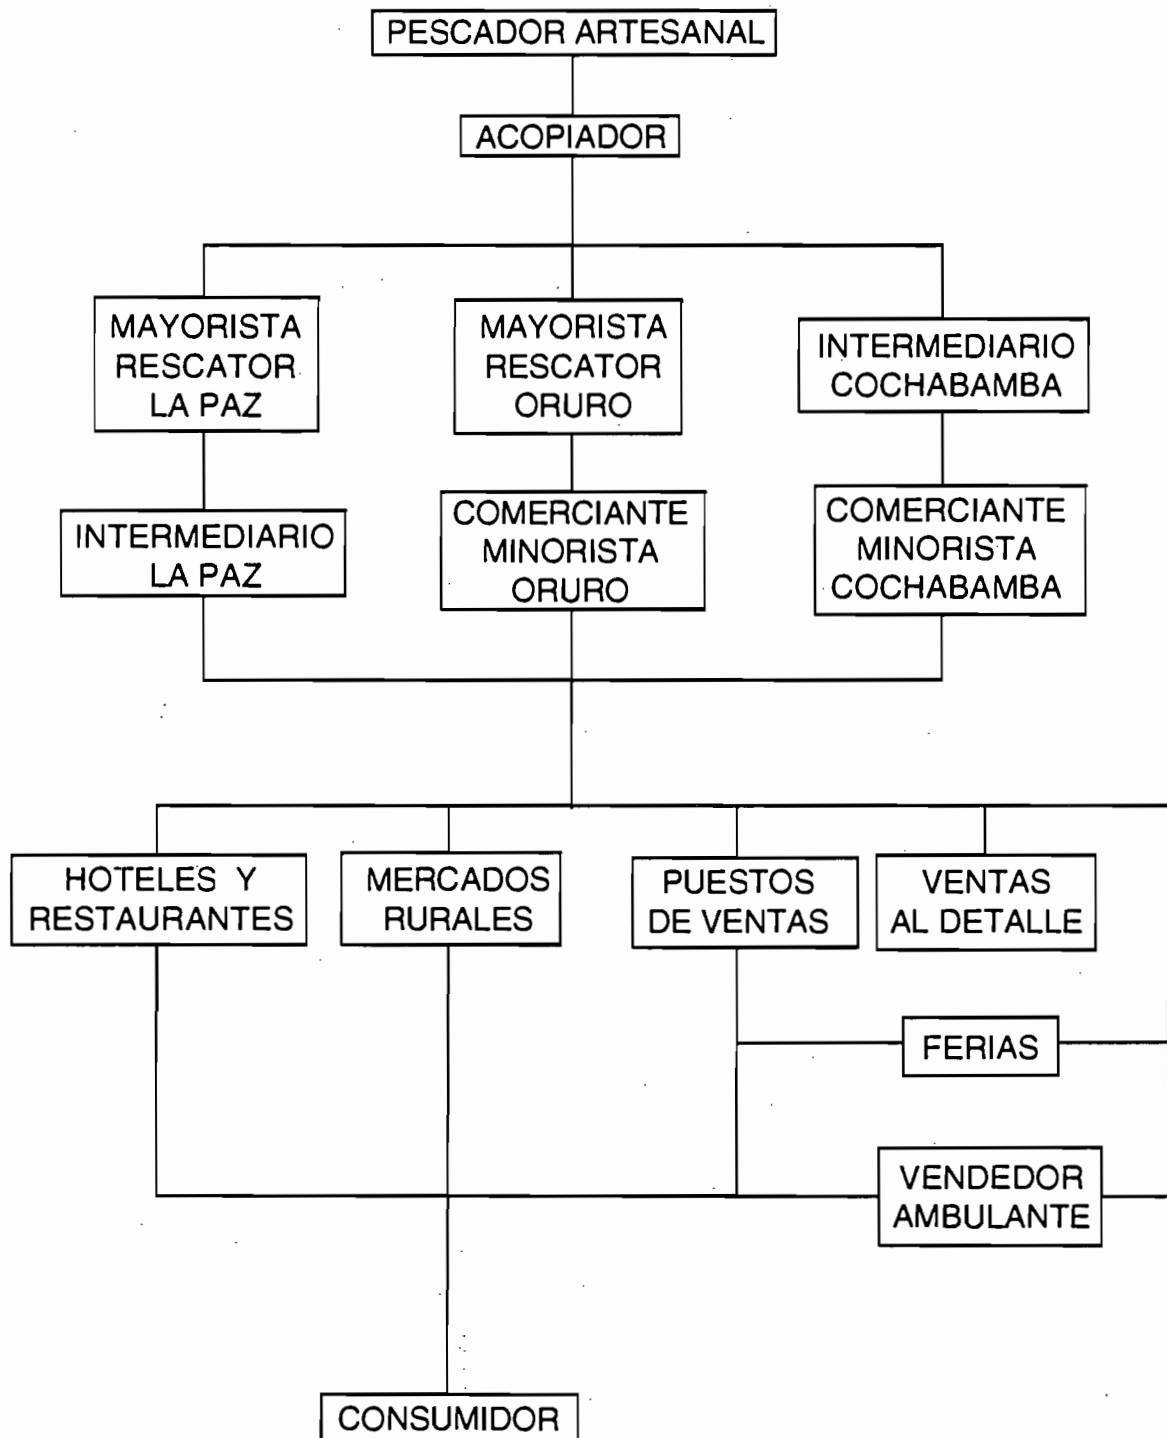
PESCADOR ARTESANAL

ACOPIADOR

MAYORISTA RESCATOR LA PAZ

MAYORISTA RESCATOR ORURO

INTERMEDIARIO COCHABAMBA

INTERMEDIARIO LA PAZ

COMERCIANTE MINORISTA ORURO

COMERCIANTE MINORISTA COCHABAMBA

HOTELES Y RESTAURANTES

MERCADOS RURALES

PUESTOS DE VENTAS

VENTAS AL DETALLE

FERIAS

VENDEDOR AMBULANTE

CONSUMIDOR